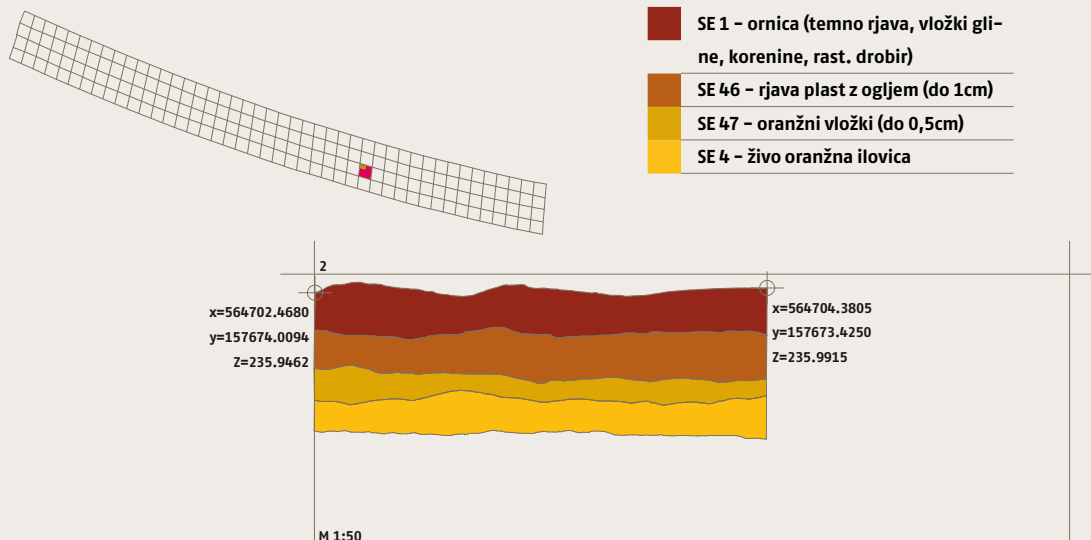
SE 1 – ornica (temno rjava, vložki gline, korenine, rast. drobir)

SE 46 – rjava plast z ogljem (do 1cm)

SE 47 – oranžni vložki (do 0,5cm)

SE 4 – živo oranžna ilovica

2

x=564702.4680
y=157674.0094
Z=235.9462

x=564704.3805
y=157673.4250
Z=235.9915

M 1:50